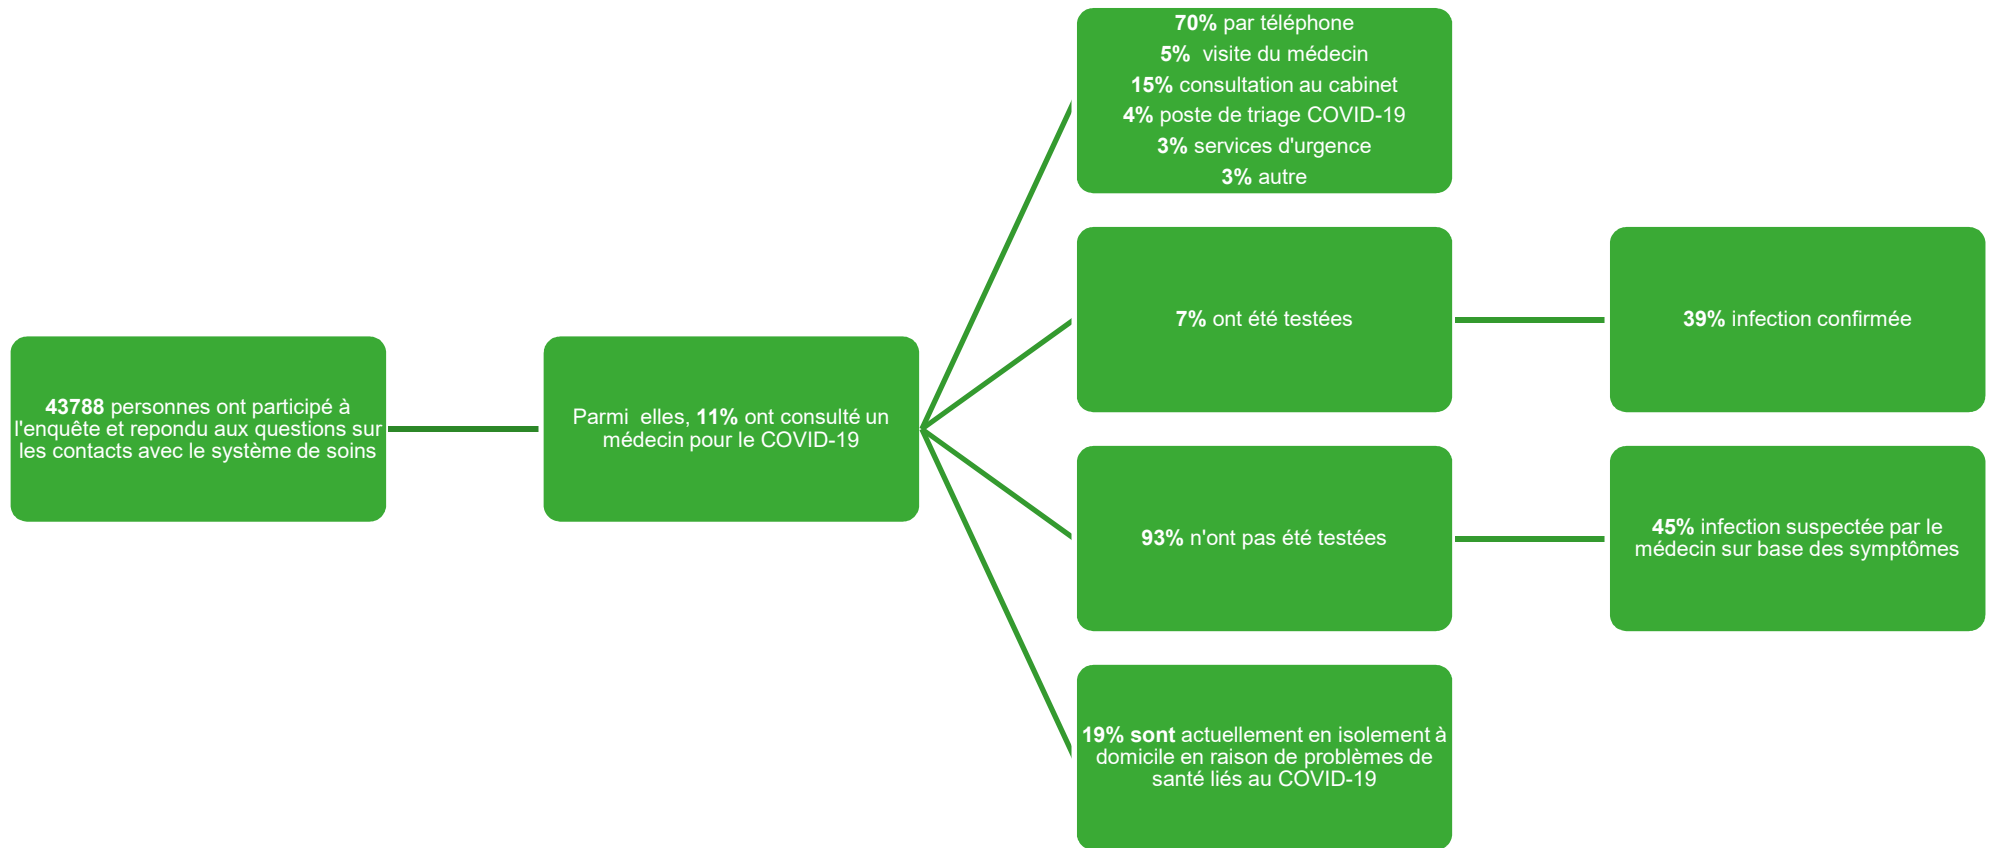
43788 personnes ont participé à l'enquête et repondu aux questions sur les contacts avec le système de soins

Parmi elles, 11% ont consulté un médecin pour le COVID-19

70% par téléphone
5% visite du médecin
15% consultation au cabinet
4% poste de triage COVID-19
3% services d'urgence
3% autre

7% ont été testées

39% infection confirmée

93% n'ont pas été testées

45% infection suspectée par le médecin sur base des symptômes

19% sont actuellement en isolement à domicile en raison de problèmes de santé liés au COVID-19